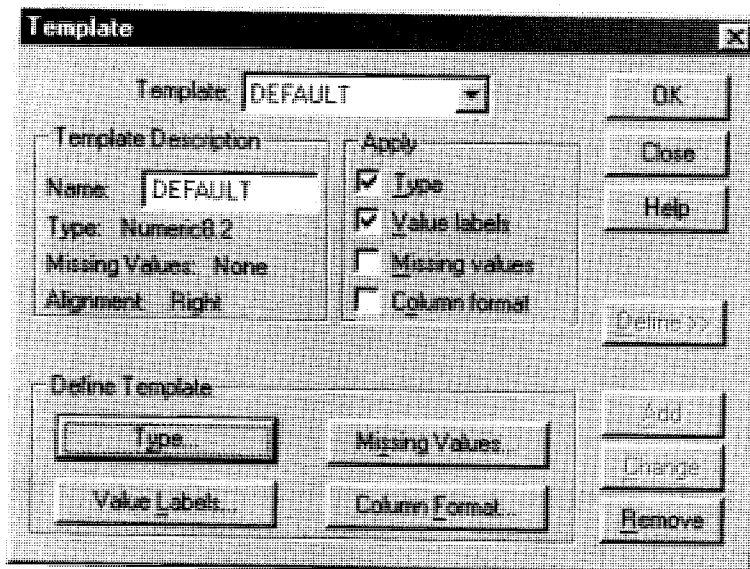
Template

Template: DEFAULT

OK

Close

Help

Template Description

Name: DEFAULT

Type: Numeric8.2

Missing Values: None

Alignment: Right

Apply

Type

Value labels

Missing values

Column format

Define >>

Define Template

Type...

Missing Values...

Value Labels...

Column Format...

Add

Change

Remove